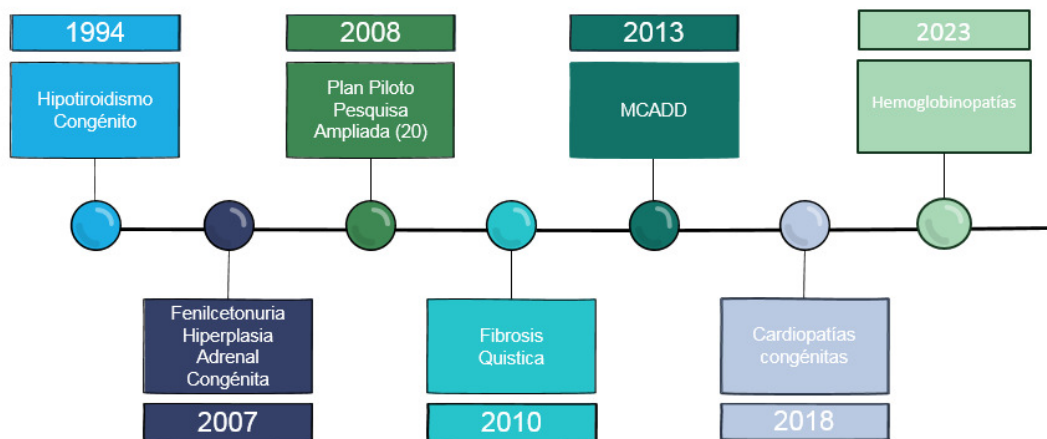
1994

Hipotiroidismo Congénito

Fenilcetonuria Hiperplasia Adrenal Congénita

2007

2008

Plan Piloto Pesquisa Ampliada (20)

Fibrosis Quistica

2010

2013

MCADD

Cardiopatías congénitas

2018

2023

Hemoglobinopatías